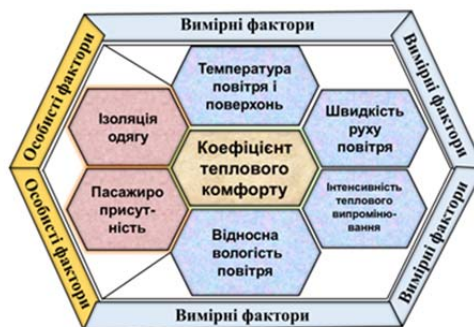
Вимірні фактори

Особисті фактори

Вимірні фактори

Температура повітря і поверхонь

Ізоляція одягу

Швидкість руху повітря

Коефіцієнт теплового комфорту

Пасажиро присутність

Інтенсивність теплового випромінювання

Відносна вологість повітря

Особисті фактори

Вимірні фактори

Вимірні фактори